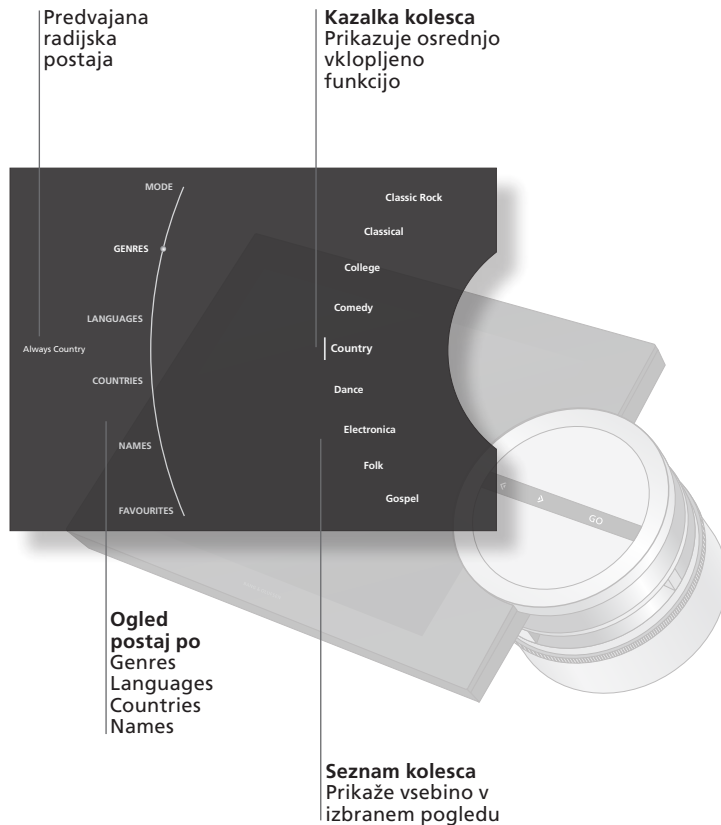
Predvajana radijska postaja

Kazalka kolesca
Prikazuje osrednjo vklopljeno funkcijo

MODE
GENRES
LANGUAGES
COUNTRIES
NAMES
FAVOURITES

Always Country

Classic Rock
Classical
College
Comedy
Country
Dance
Electronica
Folk
Gospel

GO

Ogled postaj po
Genres
Languages
Countries
Names

Seznam kolesca
Prikaže vsebino v izbranem pogledu